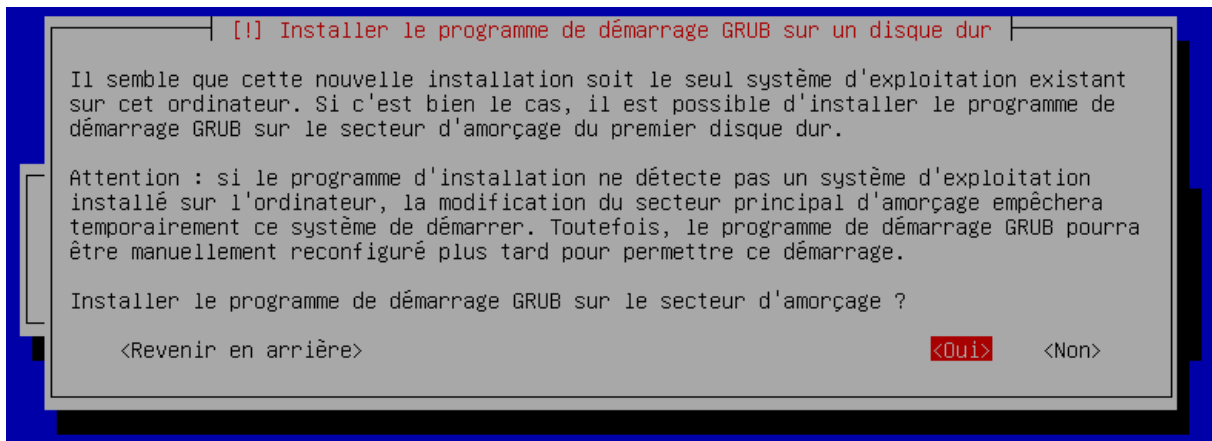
[!] Installer le programme de démarrage GRUB sur un disque dur

Il semble que cette nouvelle installation soit le seul système d'exploitation existant sur cet ordinateur. Si c'est bien le cas, il est possible d'installer le programme de démarrage GRUB sur le secteur d'amorçage du premier disque dur.

Attention : si le programme d'installation ne détecte pas un système d'exploitation installé sur l'ordinateur, la modification du secteur principal d'amorçage empêchera temporairement ce système de démarrer. Toutefois, le programme de démarrage GRUB pourra être manuellement reconfiguré plus tard pour permettre ce démarrage.

Installer le programme de démarrage GRUB sur le secteur d'amorçage ?

<Revenir en arrière>

<Oui>

<Non>